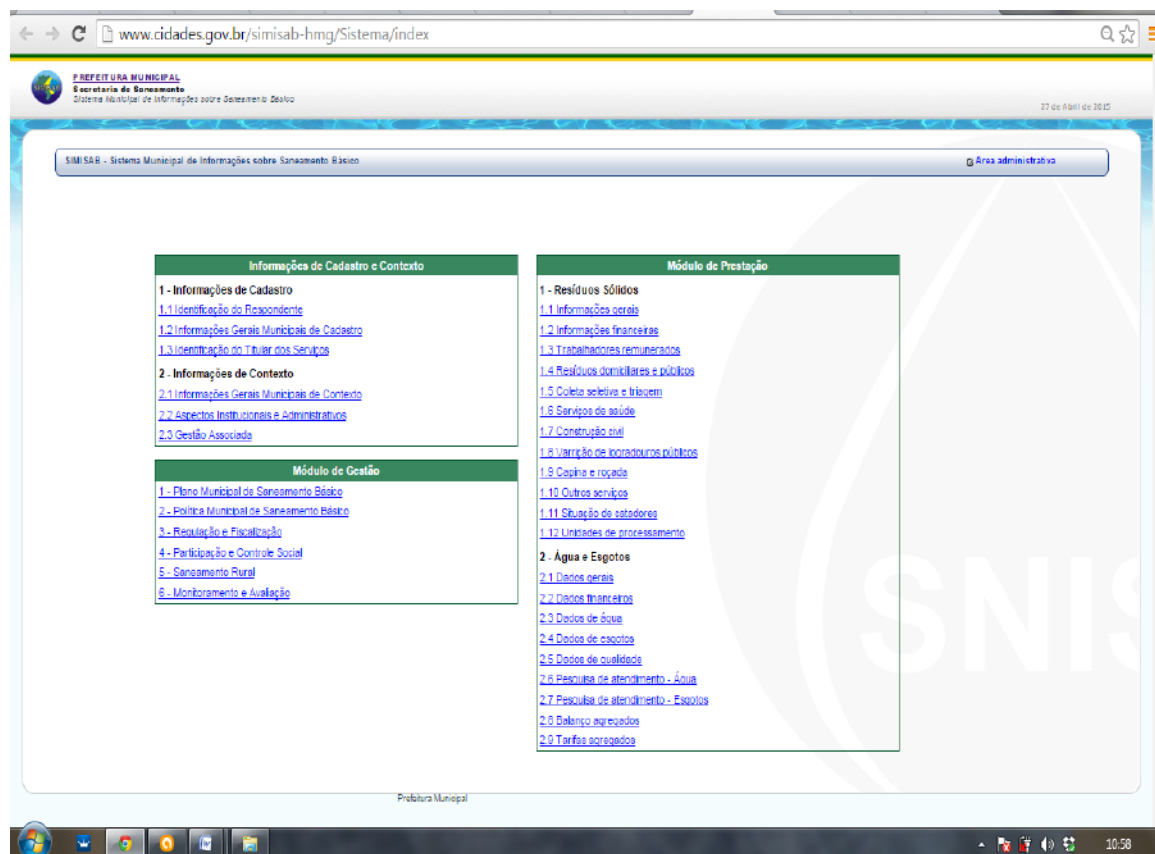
www.cidades.gov.br/simisab-hmg/Sistema/index

SIMISAB

PREFEITURA MUNICIPAL
Secretaria de Saneamento
Sistema Municipal de Informações sobre Saneamento Básico

27 de Abril de 2015

SIMISAB - Sistema Municipal de Informações sobre Saneamento Básico

Área administrativa

Informações de Cadastro e Contexto

1 - Informações de Cadastro
1.1 Identificação do Respondente
1.2 Informações Gerais Municipais de Cadastro
1.3 Identificação do Titular dos Serviços

2 - Informações de Contexto
2.1 Informações Gerais Municipais de Contexto
2.2 Aspectos Institucionais e Administrativos
2.3 Gestão Associada

Módulo de Gestão

1 - Plano Municipal de Saneamento Básico
2 - Política Municipal de Saneamento Básico
3 - Regulação e Fiscalização
4 - Participação e Controle Social
5 - Saneamento Rural
6 - Monitoramento e Avaliação

Módulo de Prestação

1 - Resíduos Sólidos
1.1 Informações gerais
1.2 Informações financeiras
1.3 Trabalhadores remunerados
1.4 Resíduos domiciliares e públicos
1.5 Coleta seletiva e triagem
1.6 Serviços de saúde
1.7 Construção civil
1.8 Varrição de logradouros públicos
1.9 Capina e roçada
1.10 Outros serviços
1.11 Situação de catadores
1.12 Unidades de processamento

2 - Água e Esgotos
2.1 Dados gerais
2.2 Dados financeiros
2.3 Dados de água
2.4 Dados de esgotos
2.5 Dados de qualidade
2.6 Pesquisa de atendimento - Água
2.7 Pesquisa de atendimento - Esgotos
2.8 Balanço agregados
2.9 Tarifas agregados

SNIS

Prefeitura Municipal

10:58